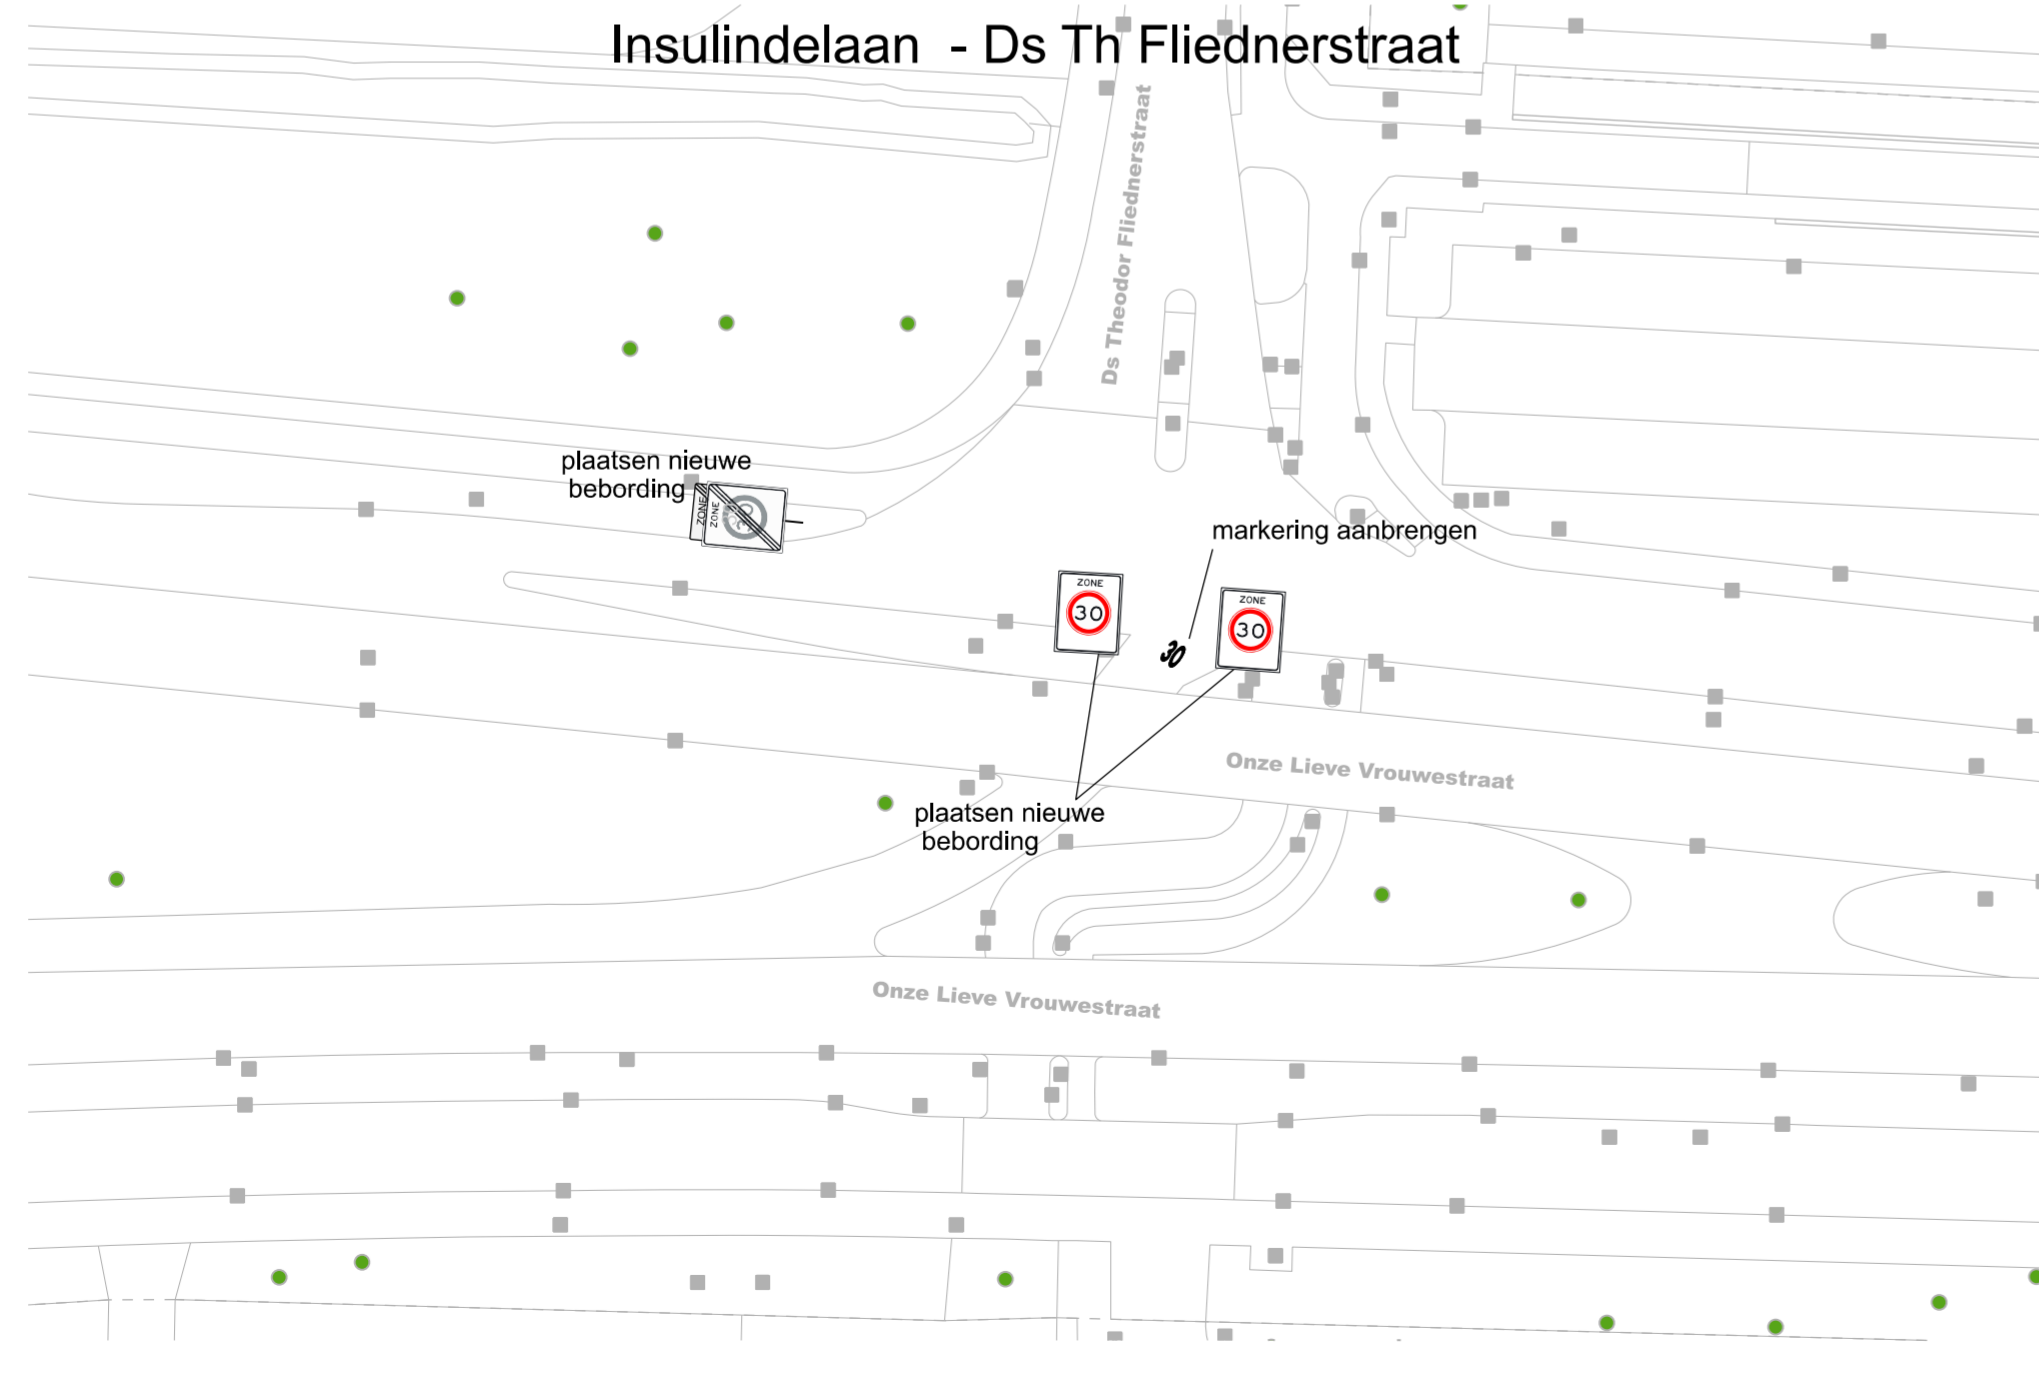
Insulindelaan - Ds Th Fliednerstraat

Ds Theodor Fliednerstraat

plaatsen nieuwe bebording

ZONE

ZONE

markering aanbrengen

ZONE
30

30

ZONE
30

Onze Lieve Vrouwestraat

plaatsen nieuwe bebording

Onze Lieve Vrouwestraat